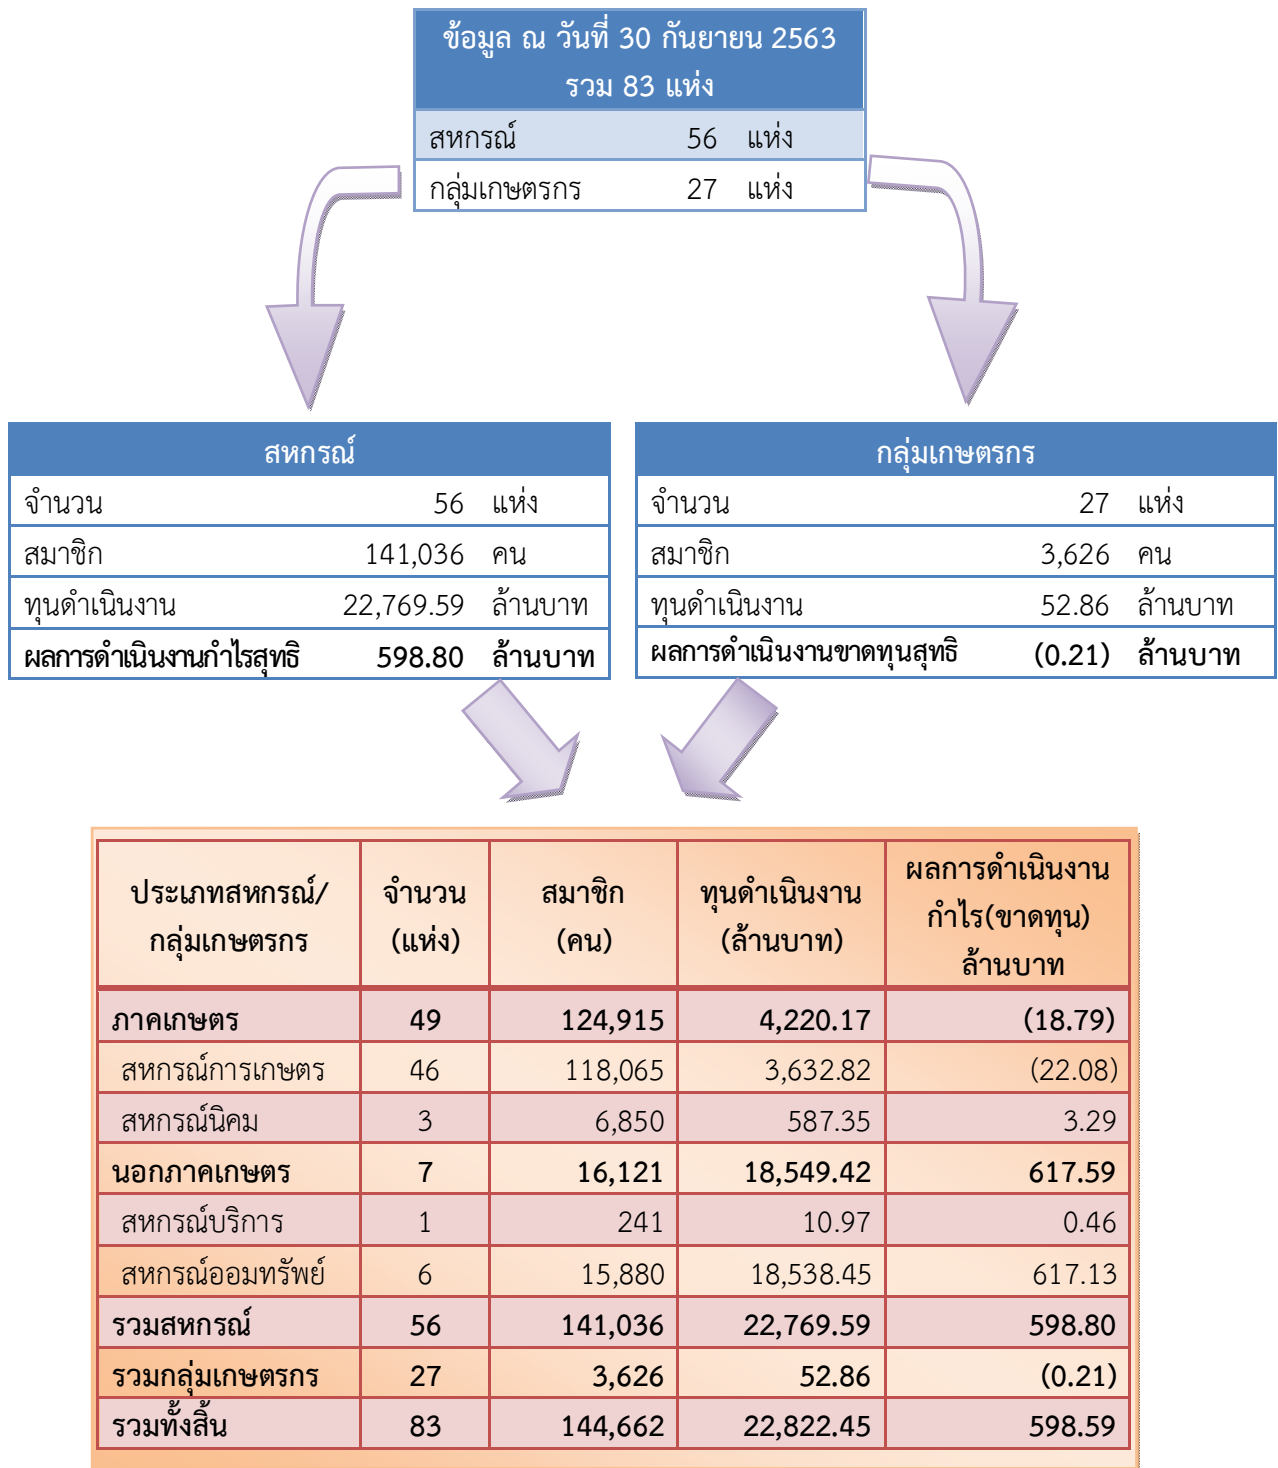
ข้อมูล ณ วันที่ 30 กันยายน 2563
รวม 83 แห่ง

| | | |
|---|---|---|
| สหกรณ์ | 56 | แห่ง |
| กลุ่มเกษตรกร | 27 | แห่ง |

| สหกรณ์ | | |
|---|---|---|
| จำนวน | 56 | แห่ง |
| สมาชิก | 141,036 | คน |
| ทุนดำเนินงาน | 22,769.59 | ล้านบาท |
| ผลการดำเนินงานกำไรสุทธิ | 598.80 | ล้านบาท |

| กลุ่มเกษตรกร | | |
|---|---|---|
| จำนวน | 27 | แห่ง |
| สมาชิก | 3,626 | คน |
| ทุนดำเนินงาน | 52.86 | ล้านบาท |
| ผลการดำเนินงานขาดทุนสุทธิ | (0.21) | ล้านบาท |

| ประเภทสหกรณ์/กลุ่มเกษตรกร | จำนวน (แห่ง) | สมาชิก (คน) | ทุนดำเนินงาน (ล้านบาท) | ผลการดำเนินงาน กำไร(ขาดทุน) ล้านบาท |
|---|---|---|---|---|
| ภาคเกษตร | 49 | 124,915 | 4,220.17 | (18.79) |
| สหกรณ์การเกษตร | 46 | 118,065 | 3,632.82 | (22.08) |
| สหกรณ์นิคม | 3 | 6,850 | 587.35 | 3.29 |
| นอกภาคเกษตร | 7 | 16,121 | 18,549.42 | 617.59 |
| สหกรณ์บริการ | 1 | 241 | 10.97 | 0.46 |
| สหกรณ์ออมทรัพย์ | 6 | 15,880 | 18,538.45 | 617.13 |
| รวมสหกรณ์ | 56 | 141,036 | 22,769.59 | 598.80 |
| รวมกลุ่มเกษตรกร | 27 | 3,626 | 52.86 | (0.21) |
| รวมทั้งสิ้น | 83 | 144,662 | 22,822.45 | 598.59 |